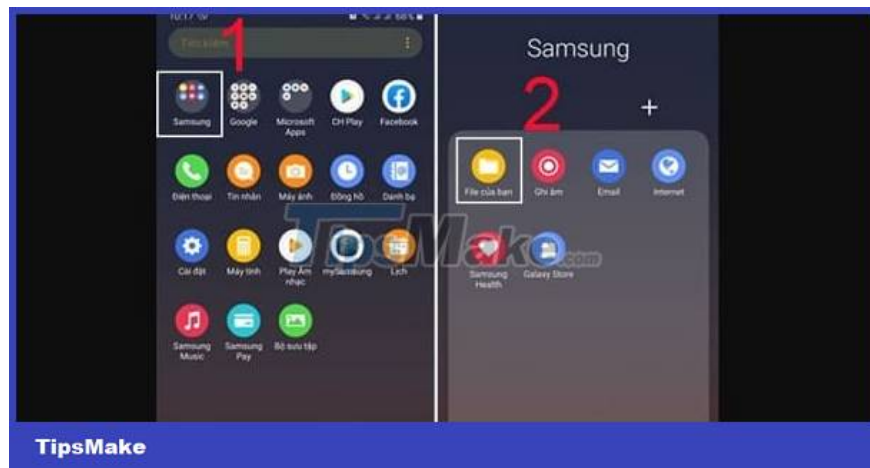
10:17 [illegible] 58%

Tìm kiếm

1

Samsung Google Microsoft Apps CH Play Facebook

Điện thoại Tin nhắn Máy ảnh Đồng hồ Danh bạ

Cài đặt Máy tính Play Âm nhạc mySamsung Lịch

Samsung Music Samsung Pay Bộ sưu tập

Samsung

2

+

File của bạn Ghi âm Email Internet

Samsung Health Galaxy Store

TipsMake.com

TipsMake